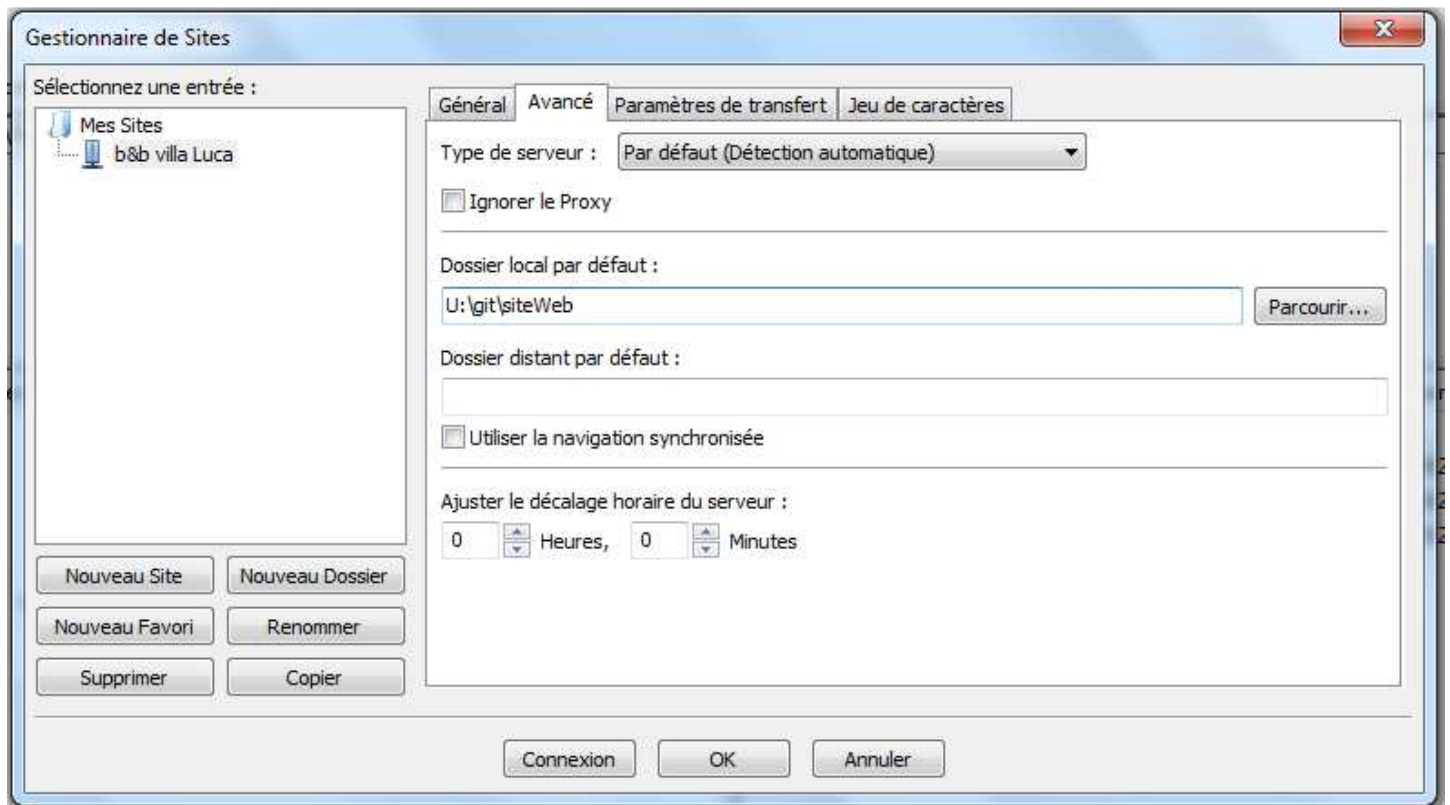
Gestionnaire de Sites

Sélectionnez une entrée :

Mes Sites
b&b villa Luca

Nouveau Site
Nouveau Dossier
Nouveau Favori
Renommer
Supprimer
Copier

Général
Avancé
Paramètres de transfert
Jeu de caractères

Type de serveur : Par défaut (Détection automatique)

Ignorer le Proxy

Dossier local par défaut :

U:\git\siteWeb

Parcourir...

Dossier distant par défaut :

Utiliser la navigation synchronisée

Ajuster le décalage horaire du serveur :

0 Heures, 0 Minutes

Connexion
OK
Annuler